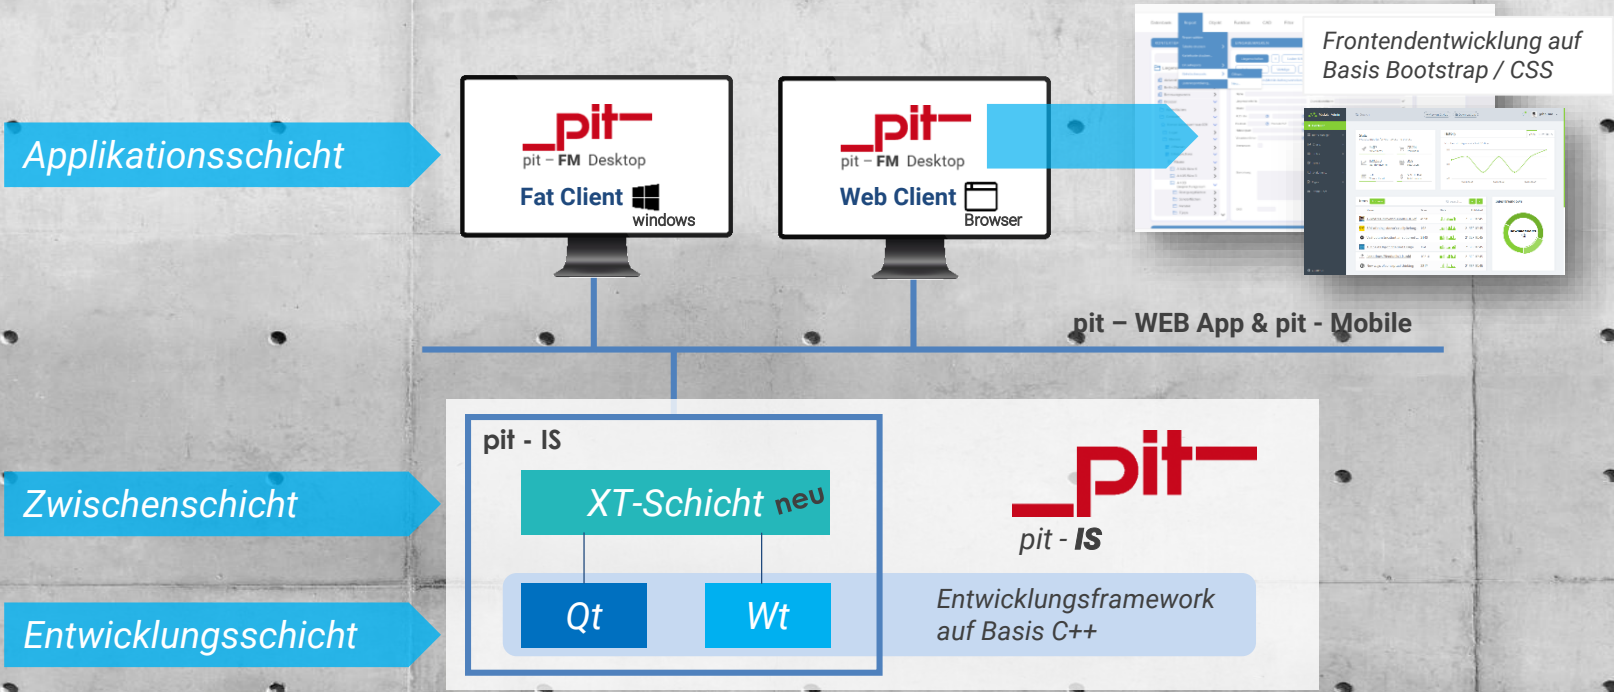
Applikationsschicht

pit
pit – FM Desktop
Fat Client
windows

pit
pit – FM Desktop
Web Client
Browser

Frontendentwicklung auf Basis Bootstrap / CSS

pit – WEB App & pit - Mobile

Zwischenschicht

Entwicklungsschicht

pit - IS

XT-Schicht neu

Qt

Wt

pit
pit - IS

Entwicklungsframework auf Basis C++